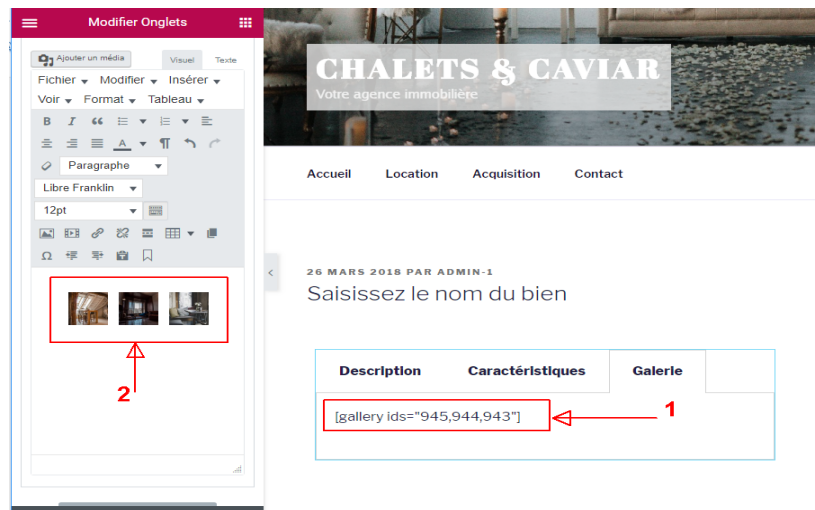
Modifier Onglets

Ajouter un média

Visuel

Texte

Fichier Modifier Insérer

Voir Format Tableau

Paragraphe

Libre Franklin

12pt

2

CHALETS & CAVIAR

Votre agence immobilière

Accueil Location Acquisition Contact

26 MARS 2018 PAR ADMIN-1

Saisissez le nom du bien

| Description | Caractéristiques | Galerie |
|---|---|---|

[gallery ids="945,944,943"]

1